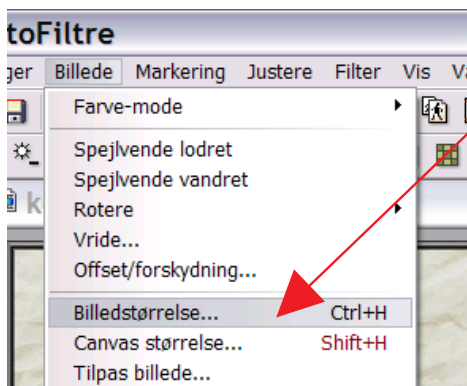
toFiltre

ger Billede Markering Justere Filter Vis V

Farve-mode

Spejlvende lodret
Spejlvende vandret
Rotere
Vride...
Offset/forskydning...

Billedstørrelse... Ctrl+H
Canvas størrelse... Shift+H
Tilpas billede...